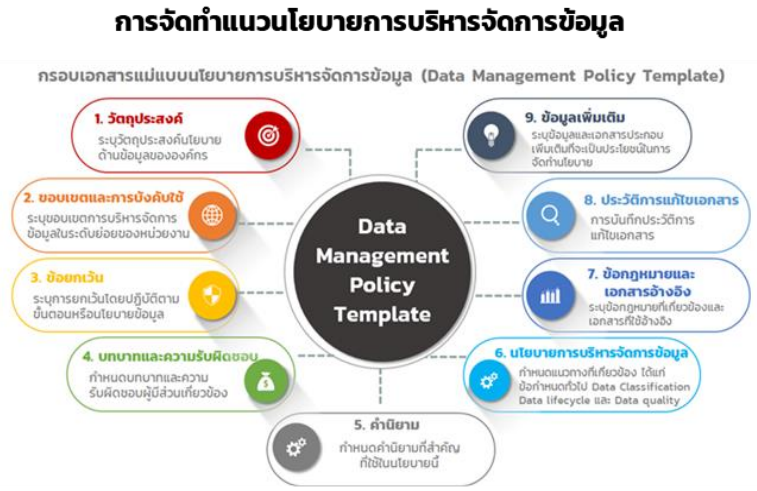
การจัดทำแนวนโยบายการบริหารจัดการข้อมูล

กรอบเอกสารแม่แบบนโยบายการบริหารจัดการข้อมูล (Data Management Policy Template)

Data Management Policy Template

1. วัตถุประสงค์
ระบุวัตถุประสงค์นโยบายด้านข้อมูลขององค์กร

2. ขอบเขตและการบังคับใช้
ระบุขอบเขตการบริหารจัดการข้อมูลในระดับย่อยของหน่วยงาน

3. ข้อยกเว้น
ระบุการยกเว้นโดยปฏิบัติตามขั้นตอนหรือนโยบายข้อมูล

4. บทบาทและความรับผิดชอบ
กำหนดบทบาทและความรับผิดชอบผู้มีส่วนเกี่ยวข้อง

5. คำนิยาม
กำหนดคำนิยามที่สำคัญที่ใช้ในนโยบายนี้

6. นโยบายการบริหารจัดการข้อมูล
กำหนดแนวทางที่เกี่ยวข้อง ได้แก่ ข้อกำหนดทั่วไป Data Classification Data lifecycle และ Data quality

7. ข้อกฎหมายและเอกสารอ้างอิง
ระบุข้อกฎหมายที่เกี่ยวข้องและเอกสารที่อ้างอิง

8. ประวัติการแก้ไขเอกสาร
การบันทึกประวัติการแก้ไขเอกสาร

9. ข้อมูลเพิ่มเติม
ระบุข้อมูลและเอกสารประกอบเพิ่มเติมที่จะเป็นประโยชน์ในการจัดทำนโยบาย